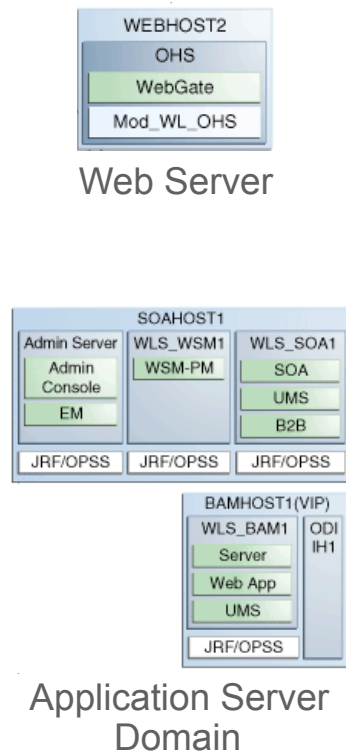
WEBHOST2
OHS
WebGate
Mod_WL_OHS

Web Server

SOAHOST1
Admin Server
Admin Console
EM
WLS_WSM1
WSM-PM
WLS_SOA1
SOA
UMS
B2B
JRF/OPSS
JRF/OPSS
JRF/OPSS

BAMHOST1(VIP)
WLS_BAM1
Server
Web App
UMS
JRF/OPSS
ODI IH1

Application Server Domain